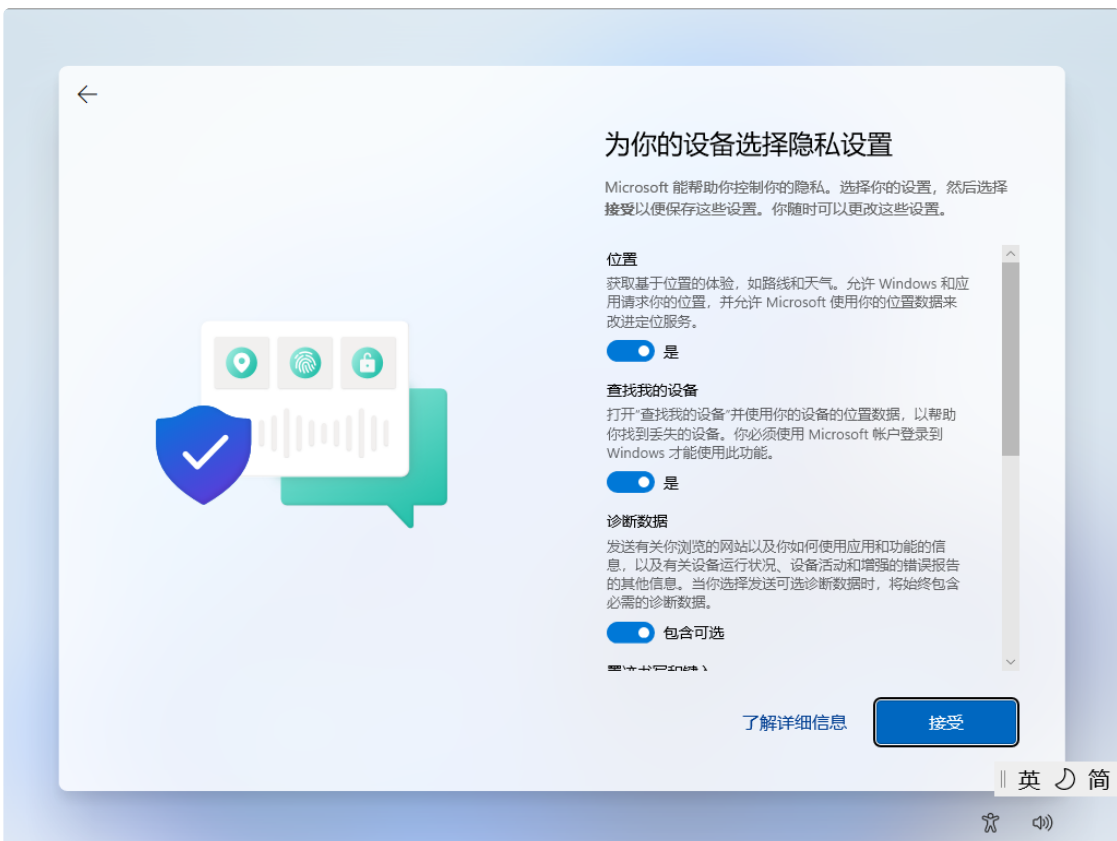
为你的设备选择隐私设置

Microsoft 能帮助你控制你的隐私。选择你的设置，然后选择接受以便保存这些设置。你随时可以更改这些设置。

位置

获取基于位置的体验，如路线和天气。允许 Windows 和应用请求你的位置，并允许 Microsoft 使用你的位置数据来改进定位服务。

是

查找我的设备

打开"查找我的设备"并使用你的设备的位置数据，以帮助你找到丢失的设备。你必须使用 Microsoft 帐户登录到 Windows 才能使用此功能。

是

诊断数据

发送有关你浏览的网站以及你如何使用应用和功能的信息，以及有关设备运行状况、设备活动和增强的错误报告的其他信息。当你选择发送可选诊断数据时，将始终包含必需的诊断数据。

包含可选

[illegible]

了解详细信息

接受

英 简